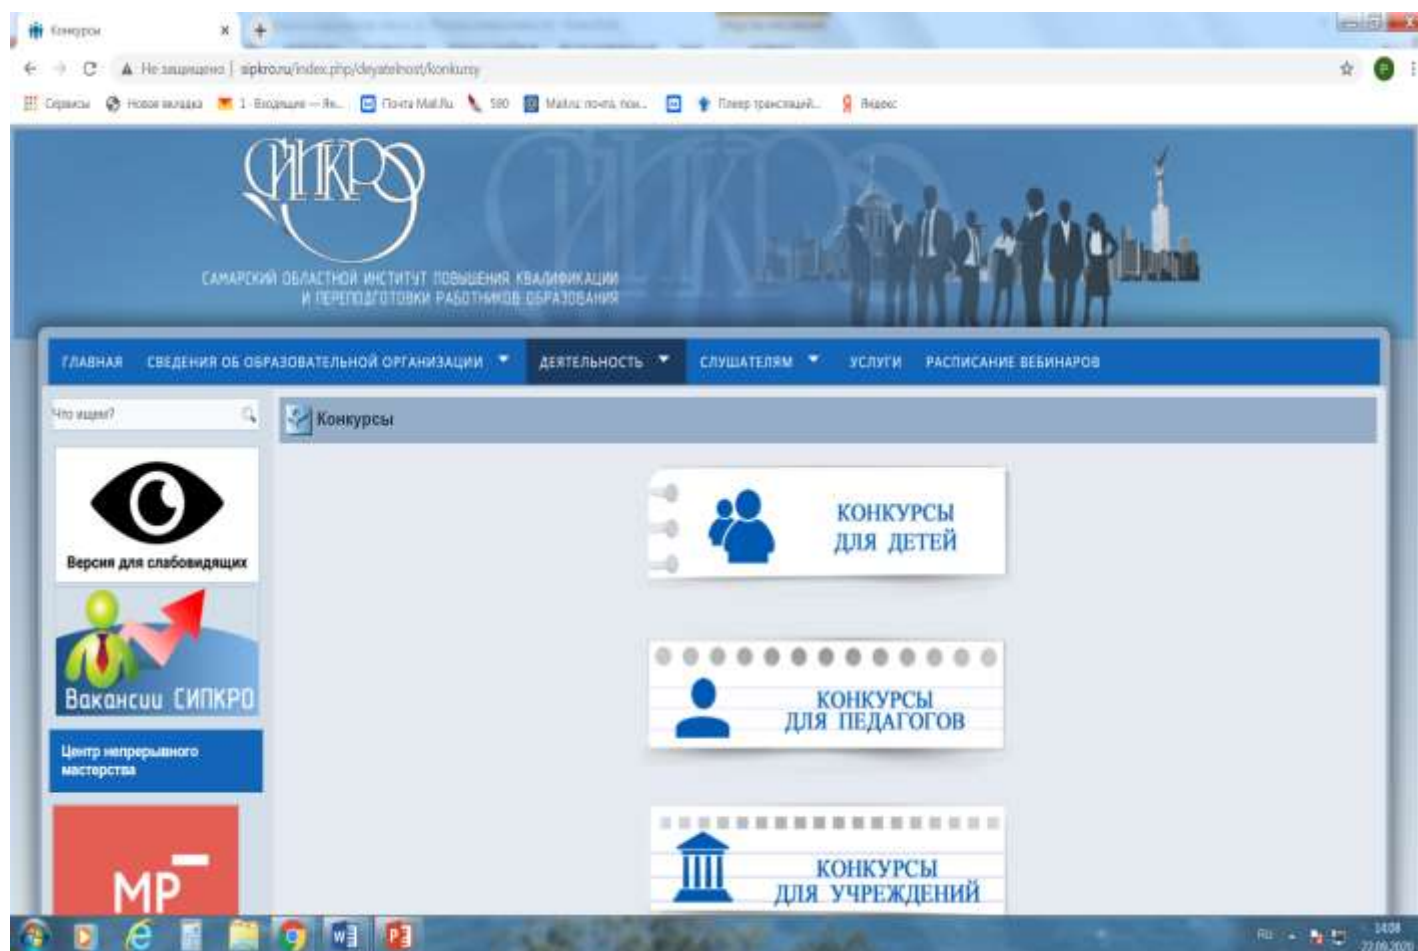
Конкурсы

Не защищено | sipkro.ru/index.php/deyatelnost/konkursy

Сервисы Новая вкладка 1 Входящие — Ян... Почта Mail.Ru 590 Mail.ru: почта, пои... Плеер трансляций... Яндекс

СИПКРО

САМАРСКИЙ ОБЛАСТНОЙ ИНСТИТУТ ПОВЫШЕНИЯ КВАЛИФИКАЦИИ И ПЕРЕПОДГОТОВКИ РАБОТНИКОВ ОБРАЗОВАНИЯ

ГЛАВНАЯ СВЕДЕНИЯ ОБ ОБРАЗОВАТЕЛЬНОЙ ОРГАНИЗАЦИИ ДЕЯТЕЛЬНОСТЬ СЛУШАТЕЛЯМ УСЛУГИ РАСПИСАНИЕ ВЕБИНАРОВ

Что ищем?

Конкурсы

Версия для слабовидящих

Вакансии СИПКРО

Центр непрерывного мастерства

МР

КОНКУРСЫ ДЛЯ ДЕТЕЙ

КОНКУРСЫ ДЛЯ ПЕДАГОГОВ

КОНКУРСЫ ДЛЯ УЧРЕЖДЕНИЙ

RU 14:08 22.09.2020